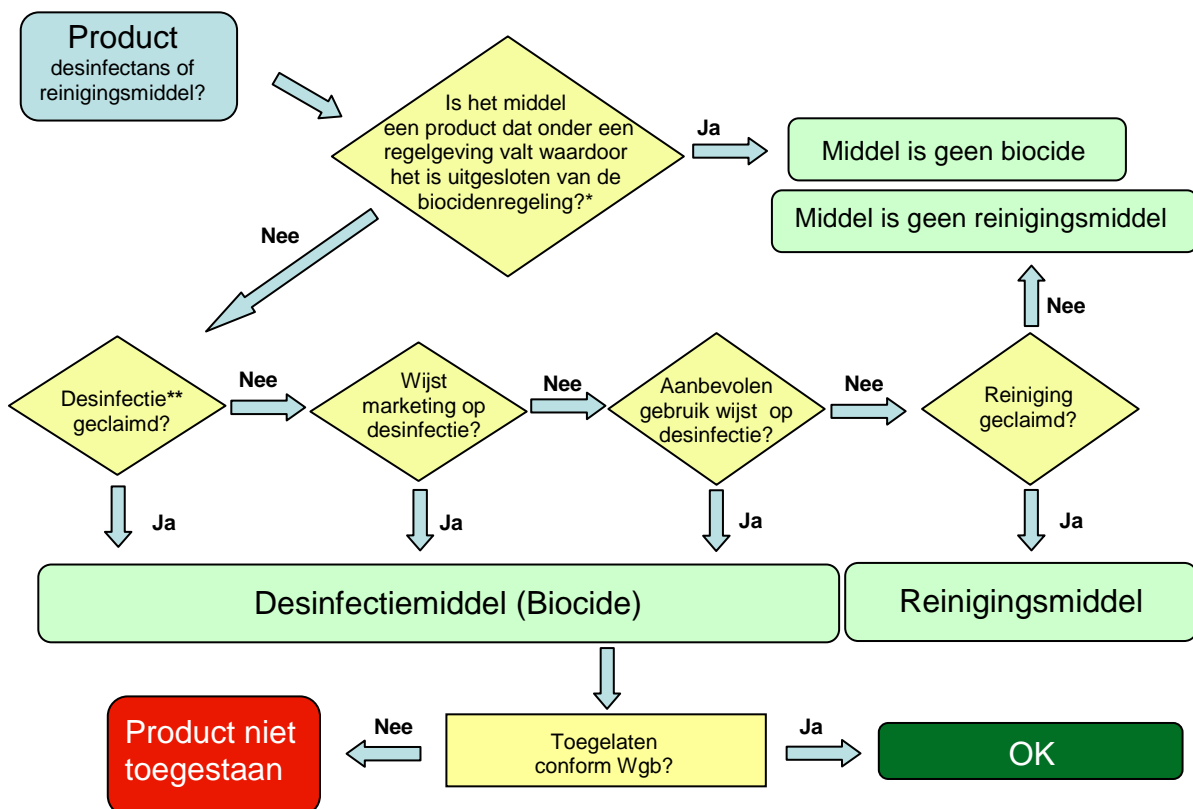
Product
desinfectans of reinigingsmiddel?

Is het middel een product dat onder een regelgeving valt waardoor het is uitgesloten van de biocidenregeling?*

Ja

Middel is geen biocide

Middel is geen reinigingsmiddel

Nee

Nee

Desinfectie** geclaimd?

Nee

Wijst marketing op desinfectie?

Nee

Aanbevolen gebruik wijst op desinfectie?

Nee

Reiniging geclaimd?

Ja

Ja

Ja

Ja

Desinfectiemiddel (Biocide)

Reinigingsmiddel

Product niet toegestaan

Nee

Toegelaten conform Wgb?

Ja

OK